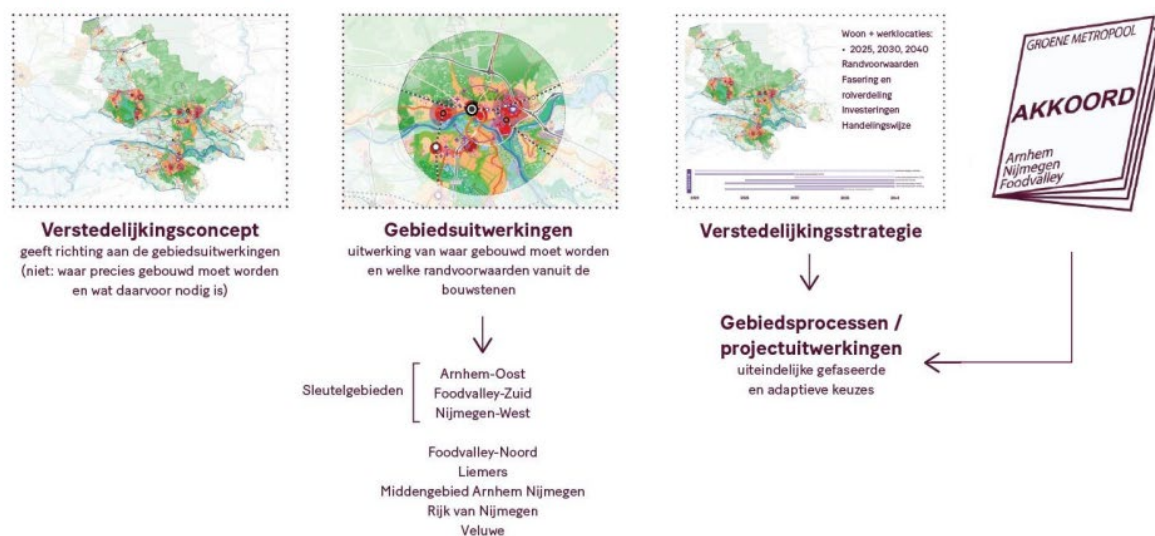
Woon + werklocaties:
• 2025, 2030, 2040
Randvoorwaarden
Fasering en rolverdeling
Investeringen
Handelingswijze

GROENE METROPOOL
AKKOORD
Arnhem
Nijmegen
Foodvalley

Verstedelijkingsconcept
geeft richting aan de gebiedsuitwerkingen (niet: waar precies gebouwd moet worden en wat daarvoor nodig is)

Gebiedsuitwerkingen
uitwerking van waar gebouwd moet worden en welke randvoorwaarden vanuit de bouwstenen

Verstedelijkingsstrategie

Gebiedsprocessen / projectuitwerkingen
uiteindelijke gefaseerde en adaptieve keuzes

Sleutelgebieden
Arnhem-Oost
Foodvalley-Zuid
Nijmegen-West

Foodvalley-Noord
Liemers
Middengebied Arnhem Nijmegen
Rijk van Nijmegen
Veluwe